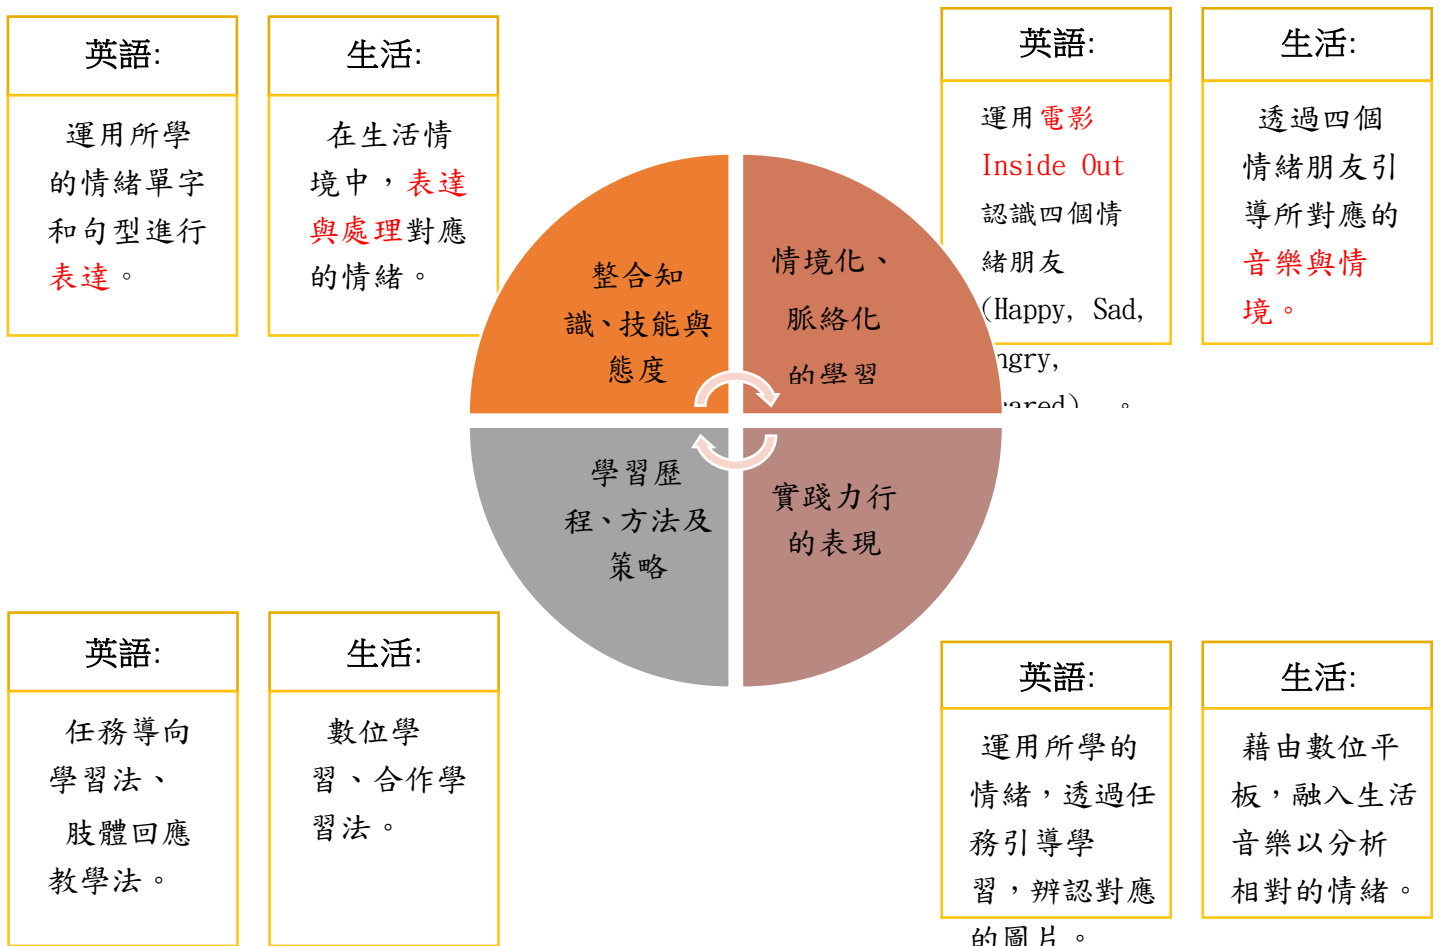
英語:

運用所學的情緒單字和句型進行表達。

生活:

在生活情境中，表達與處理對應的情緒。

英語:

運用電影 Inside Out 認識四個情緒朋友 (Happy, Sad, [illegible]ngry, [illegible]ared) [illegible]

生活:

透過四個情緒朋友引導所對應的音樂與情境。

整合知識、技能與態度

情境化、脈絡化的學習

學習歷程、方法及策略

實踐力行的表現

英語:

任務導向學習法、肢體回應教學法。

生活:

數位學習、合作學習法。

英語:

運用所學的情緒，透過任務引導學習，辨認對應的圖片。

生活:

藉由數位平板，融入生活音樂以分析相對的情緒。